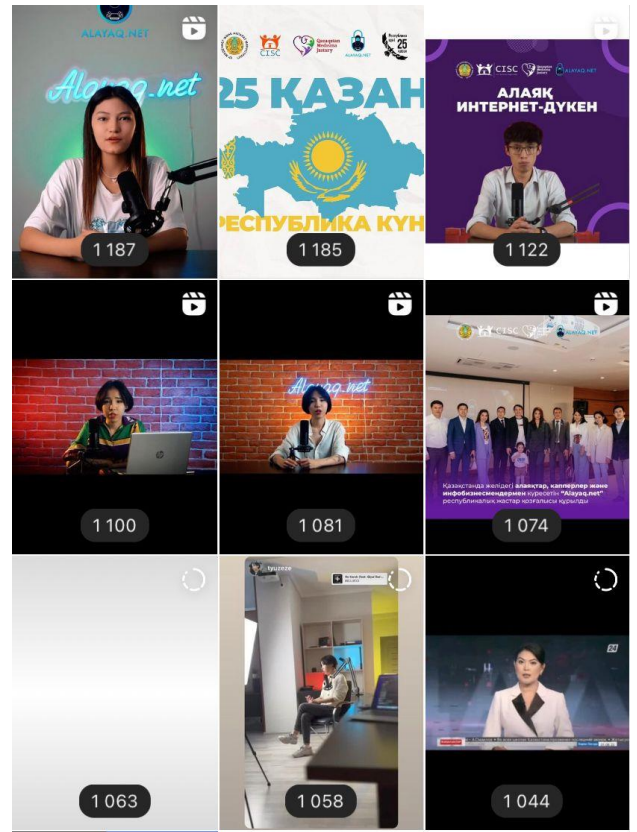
ALAYAQ.NET
Alayaq.net
1 187

CISC
Qazaqstan Mediation Jastary
ALAYAQ.NET
Республика 25 күні
25 ҚАЗАН
РЕСПУБЛИКА КҮНІ
1 185

CISC
ALAYAQ.NET
АЛАЯҚ ИНТЕРНЕТ-ДҮКЕН
1 122

1 100

Alayaq.net
1 081

CISC
ALAYAQ.NET
Қазақстанда желідегі алаяқтар, каппелер және инфобизнесмендермен күресетін "Alayaq.net" республикалық жастар қозғалысы құрылды
1 074

1 063

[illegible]
1 058

24
1 044